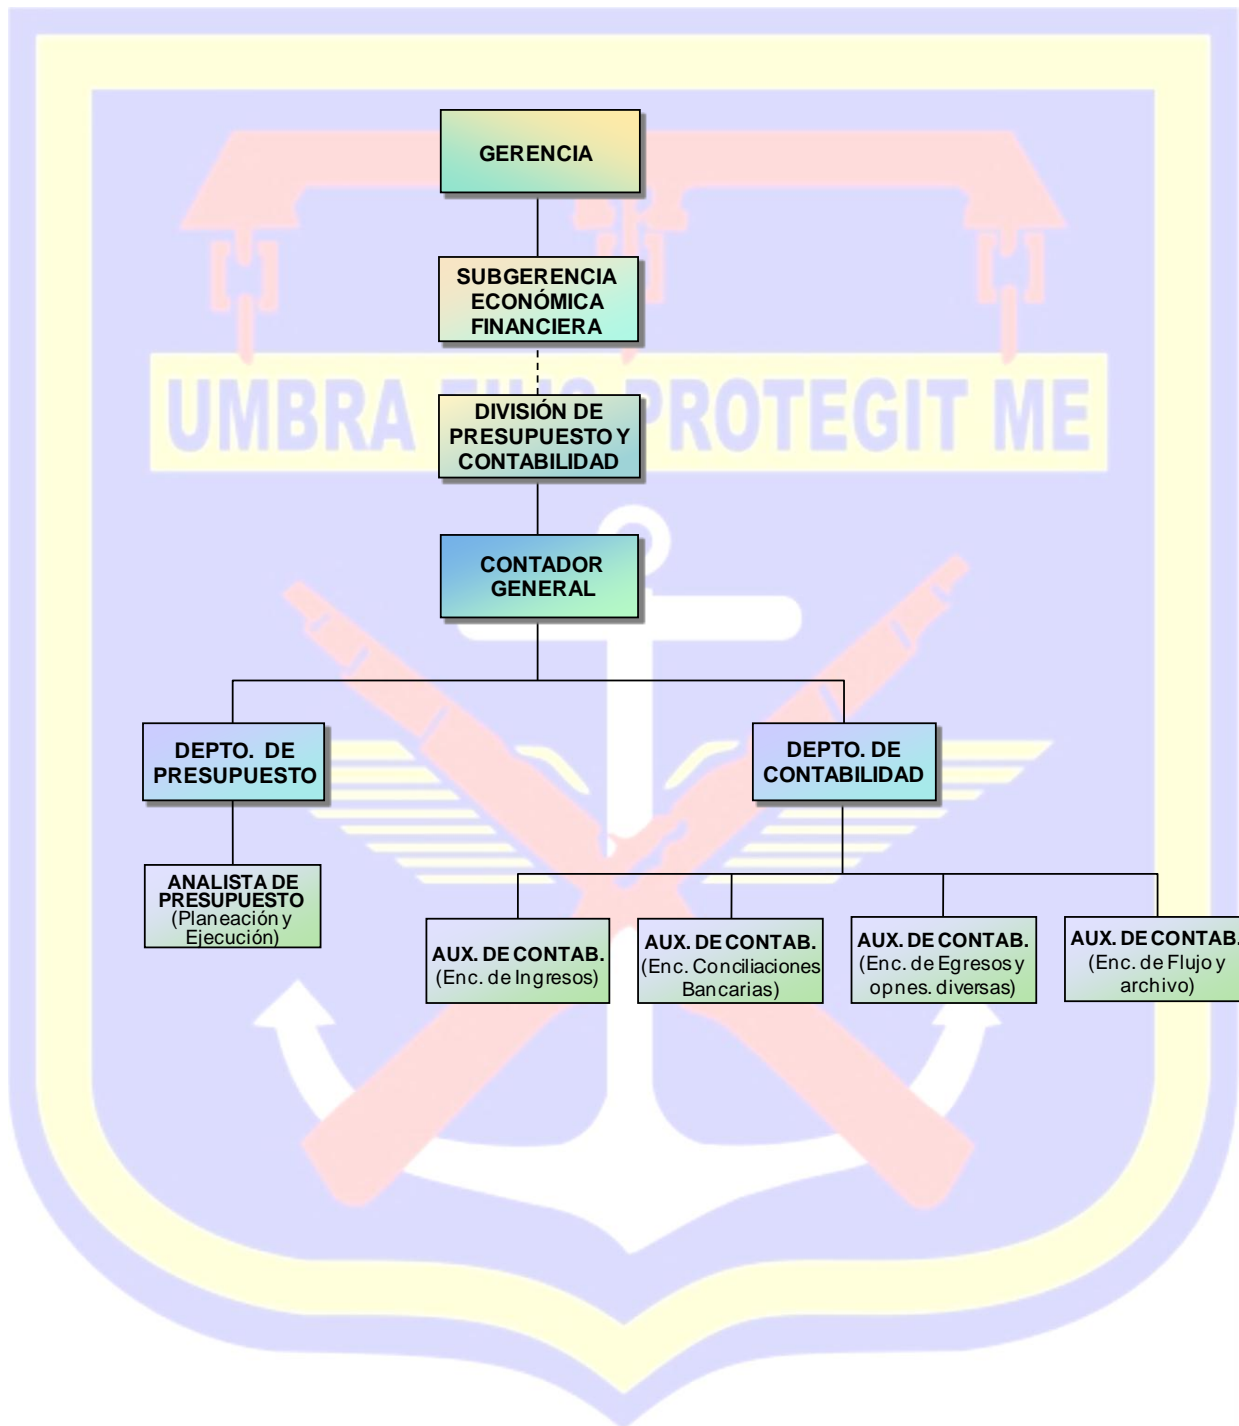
UMBRA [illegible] PROTEGIT ME

GERENCIA

SUBGERENCIA ECONÓMICA FINANCIERA

DIVISIÓN DE PRESUPUESTO Y CONTABILIDAD

CONTADOR GENERAL

DEPTO. DE PRESUPUESTO

DEPTO. DE CONTABILIDAD

ANALISTA DE PRESUPUESTO (Planeación y Ejecución)

AUX. DE CONTAB. (Enc. de Ingresos)

AUX. DE CONTAB. (Enc. Conciliaciones Bancarias)

AUX. DE CONTAB. (Enc. de Egresos y opnes. diversas)

AUX. DE CONTAB. (Enc. de Flujo y archivo)